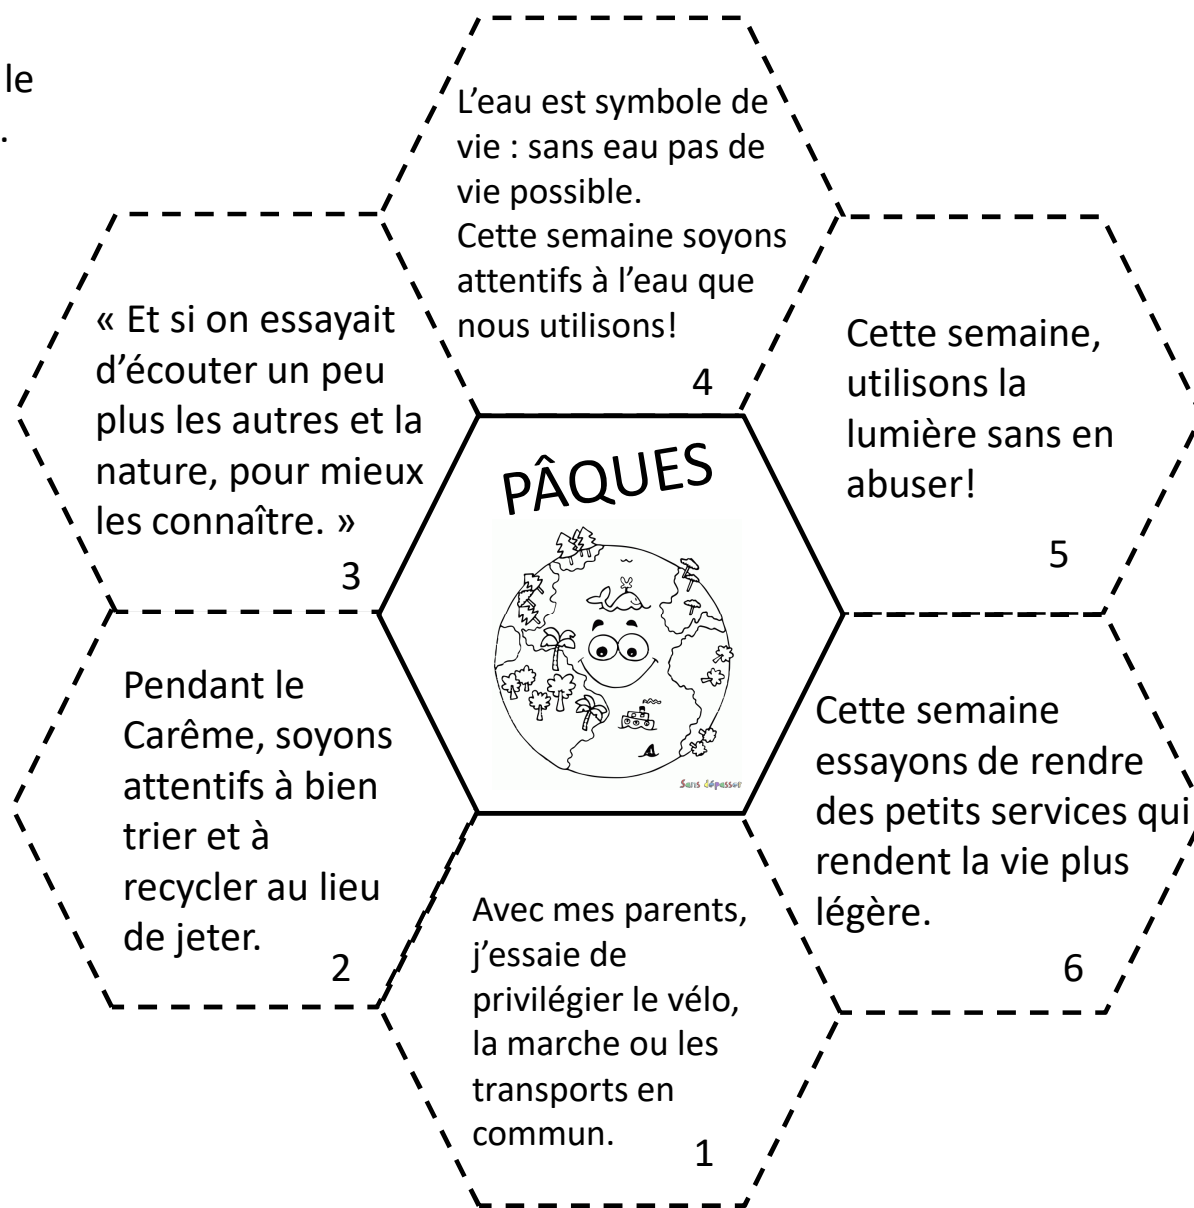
le
.

L'eau est symbole de vie : sans eau pas de vie possible.
Cette semaine soyons attentifs à l'eau que nous utilisons!
4

« Et si on essayait d'écouter un peu plus les autres et la nature, pour mieux les connaître. »
3

Cette semaine, utilisons la lumière sans en abuser!
5

PÂQUES

Sans dépasser

Pendant le Carême, soyons attentifs à bien trier et à recycler au lieu de jeter.
2

Cette semaine essayons de rendre des petits services qui rendent la vie plus légère.
6

Avec mes parents, j'essaie de privilégier le vélo, la marche ou les transports en commun.
1